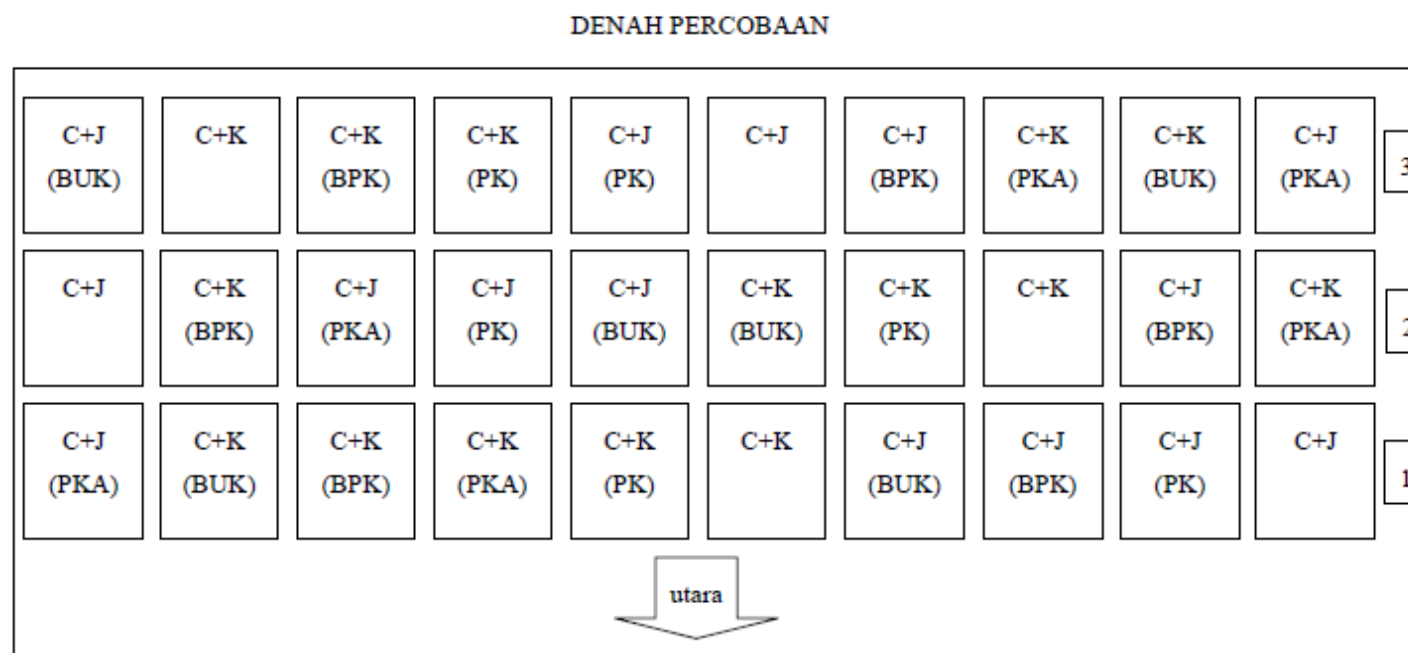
DENAH PERCOBAAN

| | | | | | | | | | | |
|---|---|---|---|---|---|---|---|---|---|---|
| C+J (BUK) | C+K | C+K (BPK) | C+K (PK) | C+J (PK) | C+J | C+J (BPK) | C+K (PKA) | C+K (BUK) | C+J (PKA) | 3 |
| C+J | C+K (BPK) | C+J (PKA) | C+J (PK) | C+J (BUK) | C+K (BUK) | C+K (PK) | C+K | C+J (BPK) | C+K (PKA) | 2 |
| C+J (PKA) | C+K (BUK) | C+K (BPK) | C+K (PKA) | C+K (PK) | C+K | C+J (BUK) | C+J (BPK) | C+J (PK) | C+J | 1 |

utara